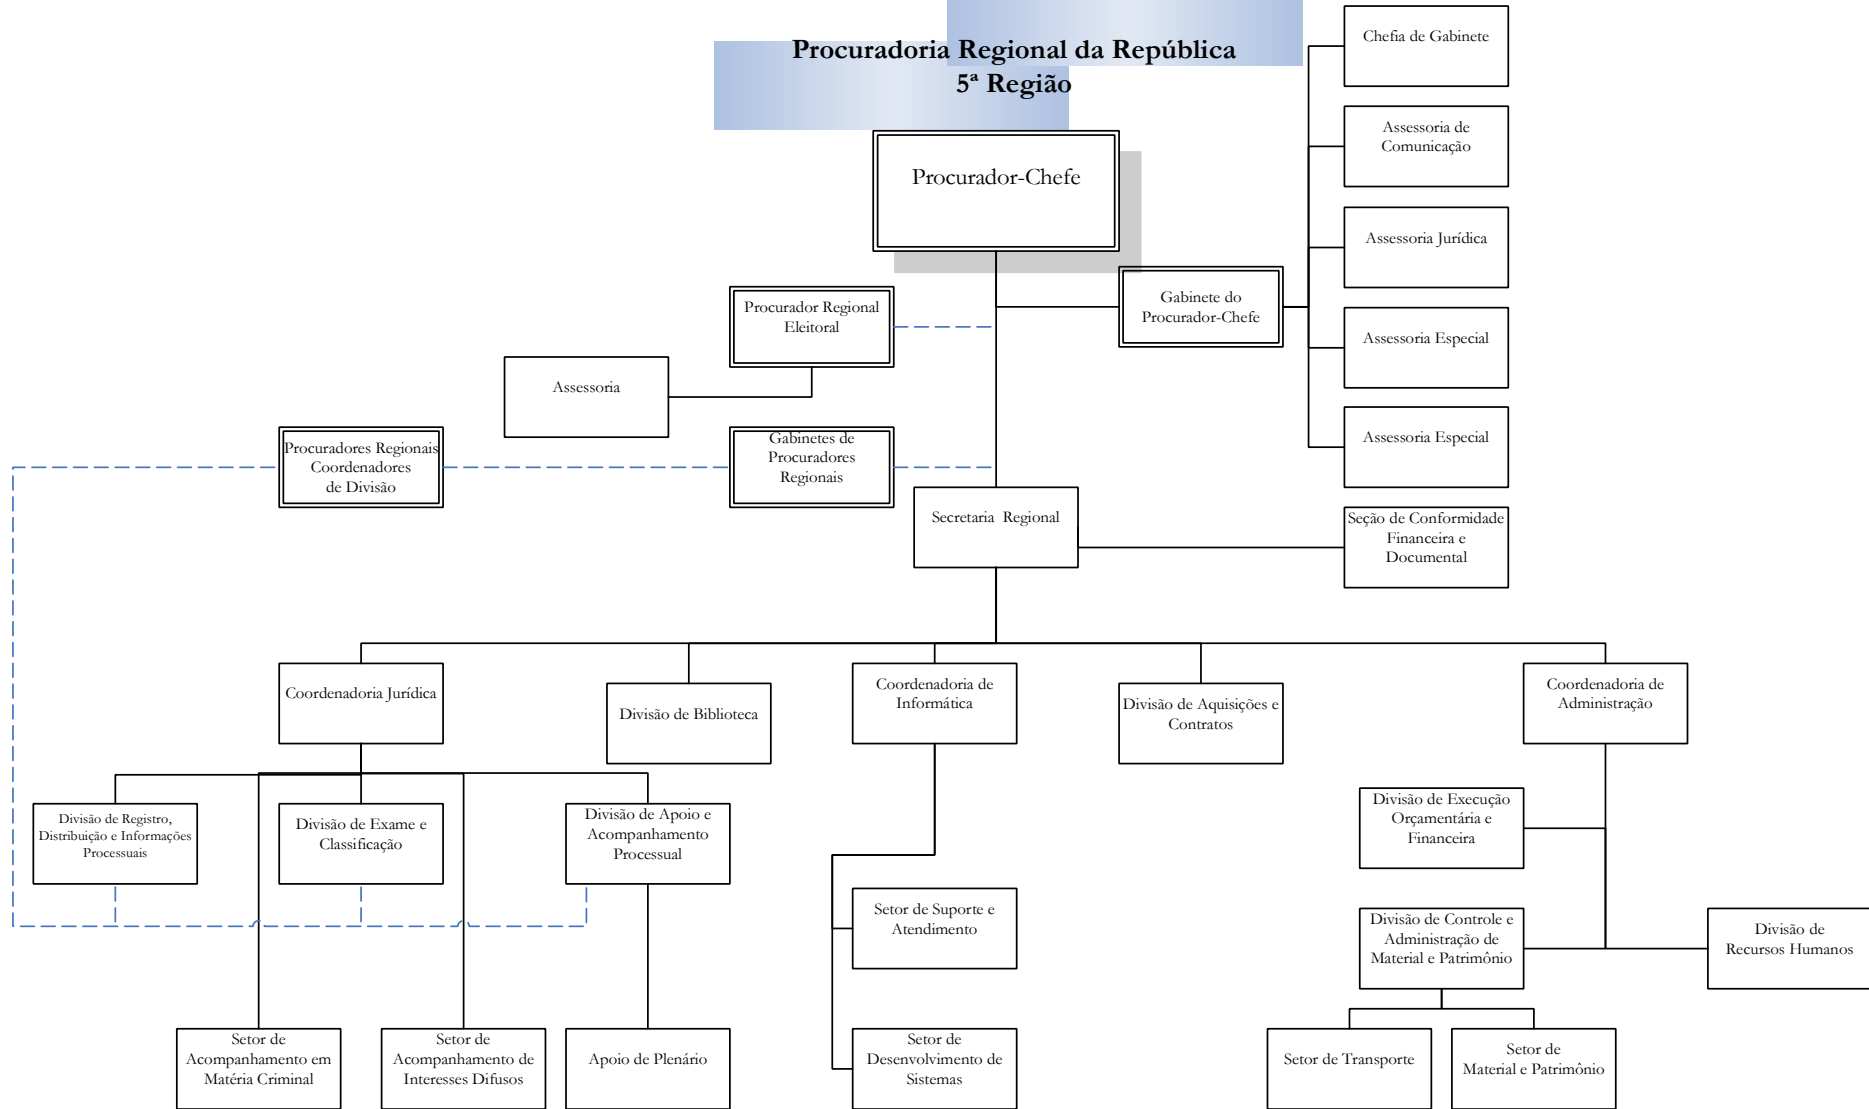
Procuradoria Regional da República
5ª Região

Procurador-Chefe

Chefia de Gabinete

Assessoria de Comunicação

Assessoria Jurídica

Assessoria Especial

Assessoria Especial

Gabinete do Procurador-Chefe

Procurador Regional Eleitoral

Assessoria

Procuradores Regionais Coordenadores de Divisão

Gabinetes de Procuradores Regionais

Secretaria Regional

Seção de Conformidade Financeira e Documental

Coordenadoria Jurídica

Divisão de Biblioteca

Coordenadoria de Informática

Divisão de Aquisições e Contratos

Coordenadoria de Administração

Divisão de Registro, Distribuição e Informações Processuais

Divisão de Exame e Classificação

Divisão de Apoio e Acompanhamento Processual

Divisão de Execução Orçamentária e Financeira

Setor de Suporte e Atendimento

Divisão de Controle e Administração de Material e Patrimônio

Divisão de Recursos Humanos

Setor de Acompanhamento em Matéria Criminal

Setor de Acompanhamento de Interesses Difusos

Apoio de Plenário

Setor de Desenvolvimento de Sistemas

Setor de Transporte

Setor de Material e Patrimônio